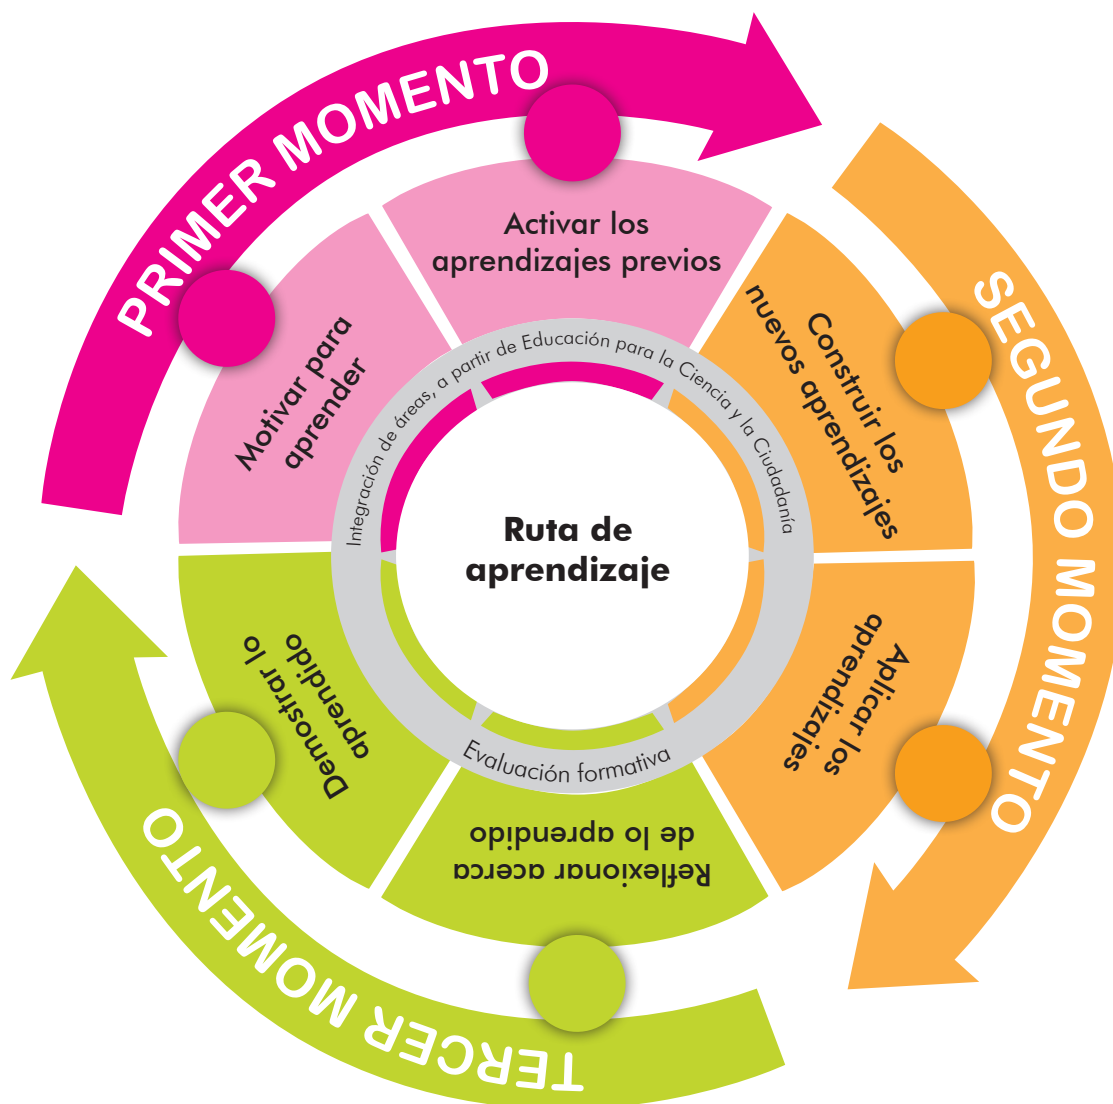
PRIMER MOMENTO

Motivar para aprender

Activar los aprendizajes previos

SEGUNDO MOMENTO

Construir los nuevos aprendizajes

Aplicar los aprendizajes

TERCER MOMENTO

Reflexionar acerca de lo aprendido

Demostrar lo aprendido

Integración de áreas, a partir de Educación para la Ciencia y la Ciudadanía

Ruta de aprendizaje

Evaluación formativa